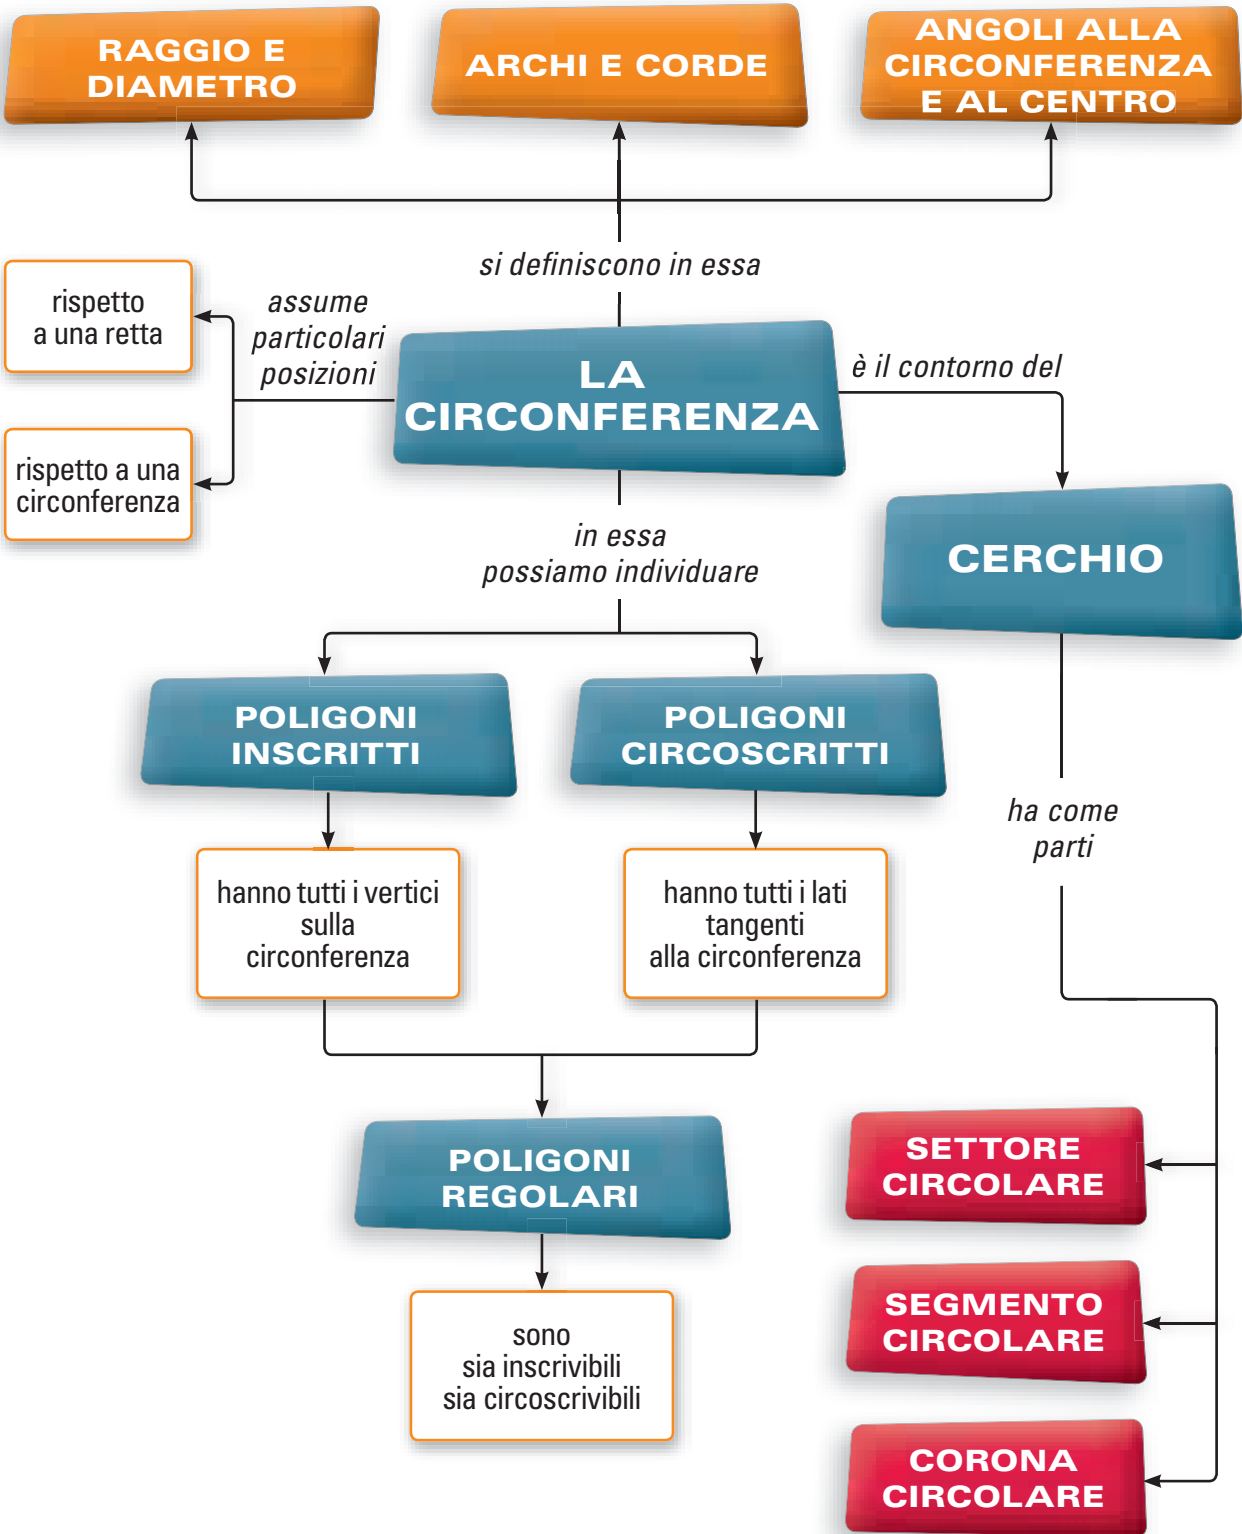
RAGGIO E DIAMETRO

ARCHI E CORDE

ANGOLI ALLA CIRCONFERENZA E AL CENTRO

si definiscono in essa

rispetto a una retta

assume particolari posizioni

LA CIRCONFERENZA

è il contorno del

rispetto a una circonferenza

in essa possiamo individuare

CERCHIO

POLIGONI INSCRITTI

POLIGONI CIRCOSCRITTI

ha come parti

hanno tutti i vertici sulla circonferenza

hanno tutti i lati tangenti alla circonferenza

POLIGONI REGOLARI

SETTORE CIRCOLARE

SEGMENTO CIRCOLARE

sono sia inscrivibili sia circoscrivibili

CORONA CIRCOLARE